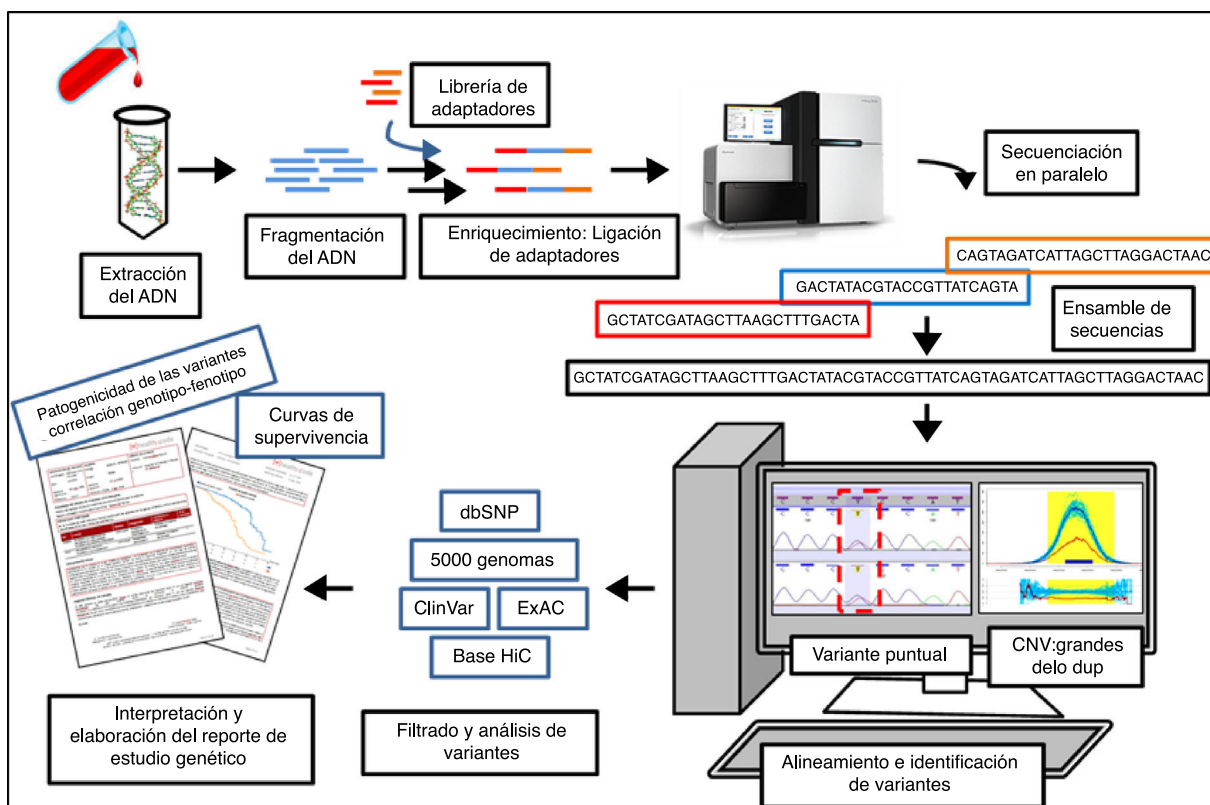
Librería de adaptadores

Extracción del ADN

Fragmentación del ADN

Enriquecimiento: Ligación de adaptadores

Secuenciación en paralelo

CAGTAGATCATTAGCTTAGGACTAAC

GACTATACGTACCGTTATCAGTA

GCTATCGATAGCTTAAGCTTTGACTA

Ensamble de secuencias

GCTATCGATAGCTTAAGCTTTGACTATACGTACCGTTATCAGTAGATCATTAGCTTAGGACTAAC

Patogenicidad de las variantes correlación genotipo-fenotipo

Curvas de supervivencia

dbSNP

5000 genomas

ClinVar

ExAC

Base HiC

Variante puntual

CNV:grandes delo dup

Interpretación y elaboración del reporte de estudio genético

Filtrado y análisis de variantes

Alineamiento e identificación de variantes